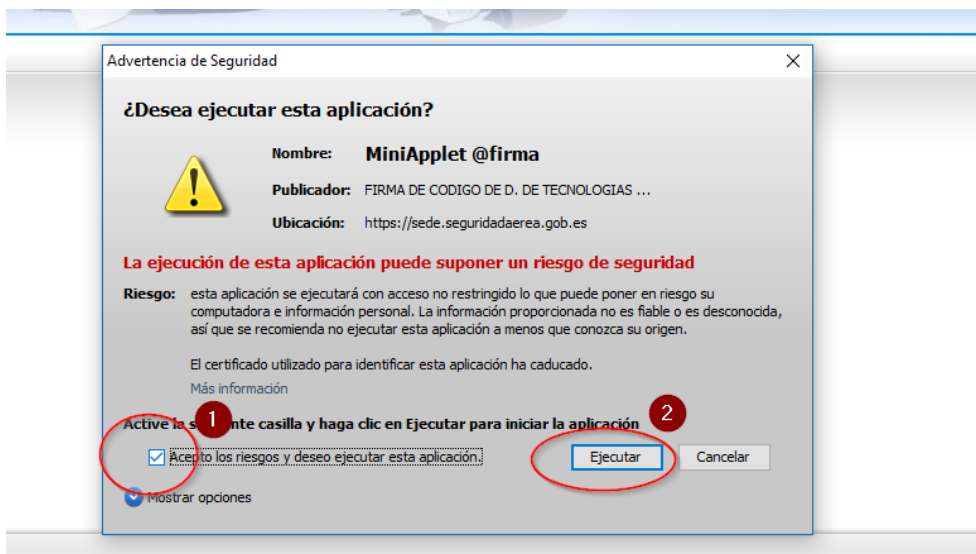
Advertencia de Seguridad

¿Desea ejecutar esta aplicación?

Nombre: MiniApplet @firma

Publicador: FIRMA DE CODIGO DE D. DE TECNOLOGIAS ...

Ubicación: https://sede.seguridadaerea.gob.es

La ejecución de esta aplicación puede suponer un riesgo de seguridad

Riesgo: esta aplicación se ejecutará con acceso no restringido lo que puede poner en riesgo su computadora e información personal. La información proporcionada no es fiable o es desconocida, así que se recomienda no ejecutar esta aplicación a menos que conozca su origen.

El certificado utilizado para identificar esta aplicación ha caducado.

Más información

Active la s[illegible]nte casilla y haga clic en Ejecutar para iniciar la aplicación

1

2

Acepto los riesgos y deseo ejecutar esta aplicación.

Ejecutar

Cancelar

Mostrar opciones